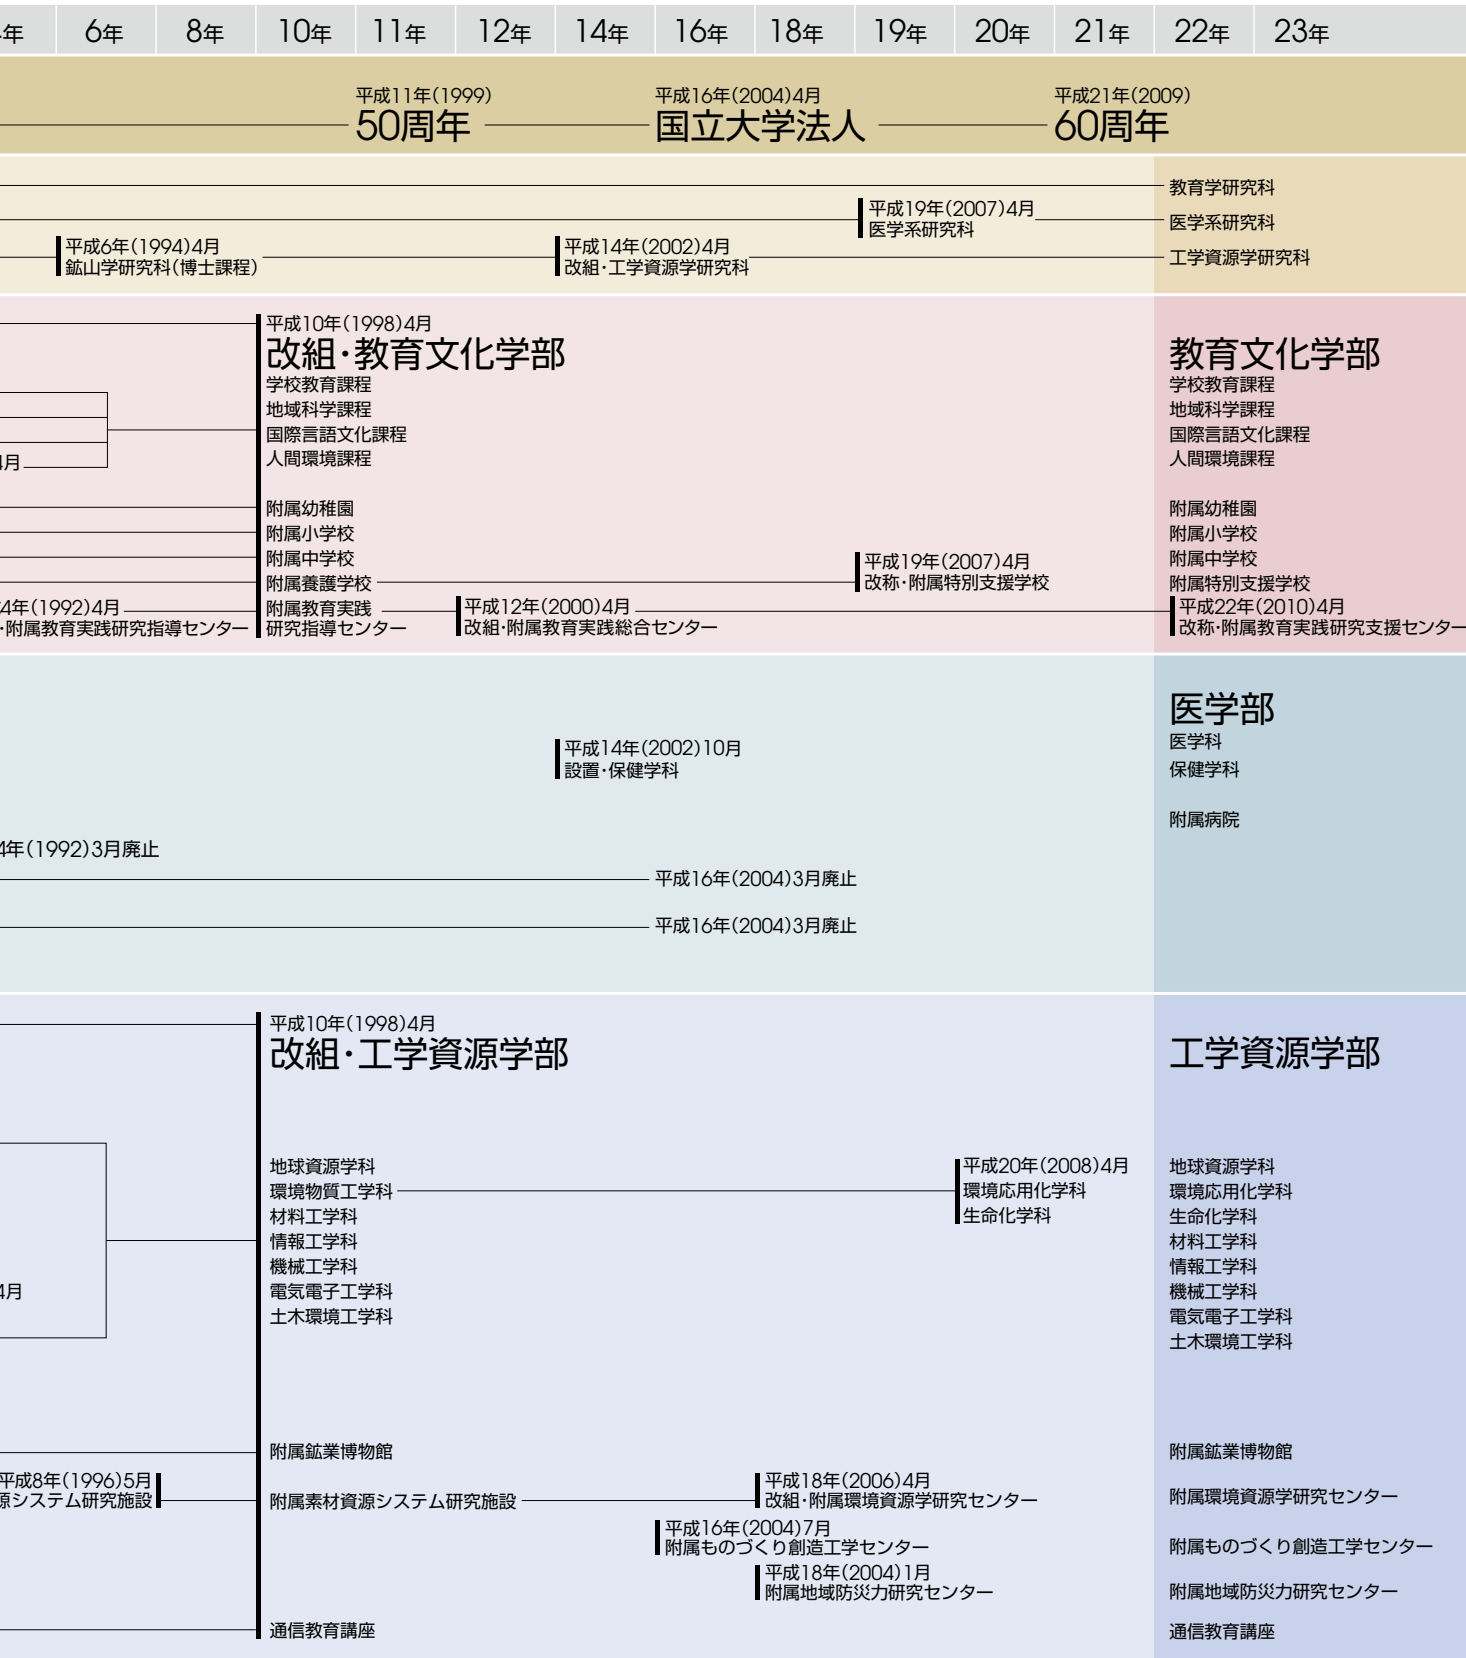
年 6年 8年 10年 11年 12年 14年 16年 18年 19年 20年 21年 22年 23年

平成11年(1999)
50周年

平成16年(2004)4月
国立大学法人

平成21年(2009)
60周年

平成19年(2007)4月
医学系研究科

教育学研究科
医学系研究科
工学資源学研究科

平成6年(1994)4月
鉱山学研究科(博士課程)

平成14年(2002)4月
改組・工学資源学研究科

平成10年(1998)4月
改組・教育文化学部
学校教育課程
地域科学課程
国際言語文化課程
人間環境課程

月

附属幼稚園
附属小学校
附属中学校
附属養護学校
附属教育実践研究指導センター

4年(1992)4月
・附属教育実践研究指導センター

平成12年(2000)4月
改組・附属教育実践総合センター

平成19年(2007)4月
改称・附属特別支援学校

教育文化学部
学校教育課程
地域科学課程
国際言語文化課程
人間環境課程

附属幼稚園
附属小学校
附属中学校
附属特別支援学校

平成22年(2010)4月
改称・附属教育実践研究支援センター

平成14年(2002)10月
設置・保健学科

4年(1992)3月廃止

平成16年(2004)3月廃止

平成16年(2004)3月廃止

医学部
医学科
保健学科

附属病院

平成10年(1998)4月
改組・工学資源学部

地球資源学科
環境物質工学科
材料工学科
情報工学科
機械工学科
電気電子工学科
土木環境工学科

4月

平成20年(2008)4月
環境応用化学科
生命化学科

工学資源学部

地球資源学科
環境応用化学科
生命化学科
材料工学科
情報工学科
機械工学科
電気電子工学科
土木環境工学科

附属鉱業博物館

平成8年(1996)5月
源システム研究施設

附属素材資源システム研究施設

平成18年(2006)4月
改組・附属環境資源学研究センター

平成16年(2004)7月
附属ものづくり創造工学センター

平成18年(2004)1月
附属地域防災力研究センター

通信教育講座

附属鉱業博物館
附属環境資源学研究センター
附属ものづくり創造工学センター
附属地域防災力研究センター
通信教育講座